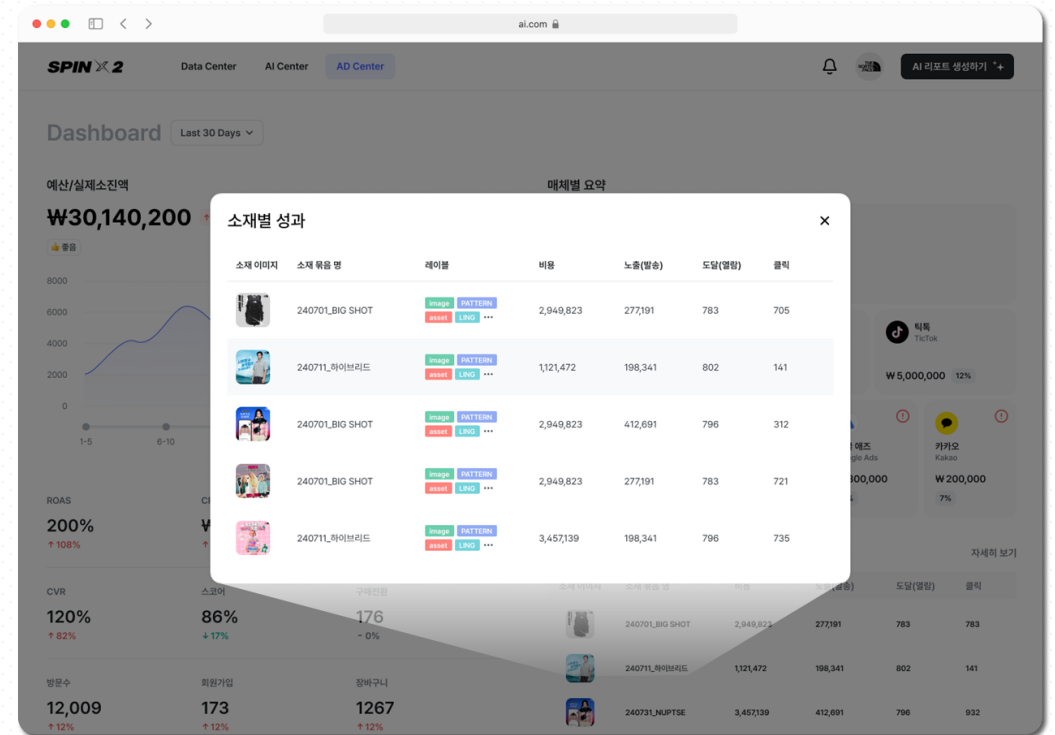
ai.com

SPIN X 2

Data Center

AI Center

AD Center

AI 리포트 생성하기

Dashboard

Last 30 Days

예산/실제소진액

₩30,140,200

👍 좋음

8000

6000

4000

2000

0

1-5

6-10

매체별 요약

소재별 성과

| 소재 이미지 | 소재 묶음 명 | 레이블 | 비용 | 노출(발송) | 도달(열람) | 클릭 |
|---|---|---|---|---|---|---|
| | 240701_BIG SHOT | image PATTERN asset LING ··· | 2,949,823 | 277,191 | 783 | 705 |
| | 240711_하이브리드 | image PATTERN asset LING ··· | 1,121,472 | 198,341 | 802 | 141 |
| | 240701_BIG SHOT | image PATTERN asset LING ··· | 2,949,823 | 412,691 | 796 | 312 |
| | 240701_BIG SHOT | image PATTERN asset LING ··· | 2,949,823 | 277,191 | 783 | 721 |
| | 240711_하이브리드 | image PATTERN asset LING ··· | 3,457,139 | 198,341 | 796 | 735 |

틱톡
TicTok
₩5,000,000 12%

애즈
gle Ads
300,000

카카오
Kakao
₩200,000
7%

자세히 보기

ROAS
200%
↑108%

CVR
120%
↑82%

스코어
86%
↓17%

구매전환
176
- 0%

방문수
12,009
↑12%

회원가입
173
↑12%

장바구니
1267
↑12%

| 소재 이미지 | 소재 묶음 명 | 비용 | 노출(발송) | 도달(열람) | 클릭 |
|---|---|---|---|---|---|
| | 240701_BIG SHOT | 2,949,823 | 277,191 | 783 | 783 |
| | 240711_하이브리드 | 1,121,472 | 198,341 | 802 | 141 |
| | 240731_NUPTSE | 3,457,139 | 412,691 | 796 | 932 |